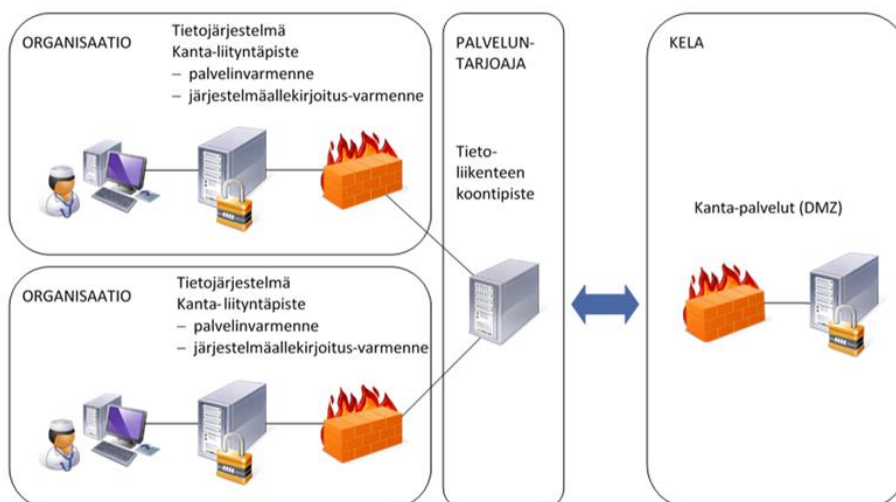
ORGANISAATIO

Tietojärjestelmä
Kanta-liityntäpiste
– palvelinvarmenne
– järjestelmäallekirjoitus-varmenne

ORGANISAATIO

Tietojärjestelmä
Kanta-liityntäpiste
– palvelinvarmenne
– järjestelmäallekirjoitus-varmenne

PALVELUN-
TARJOAJA

Tieto-
liikenteen
koontipiste

KELA

Kanta-palvelut (DMZ)